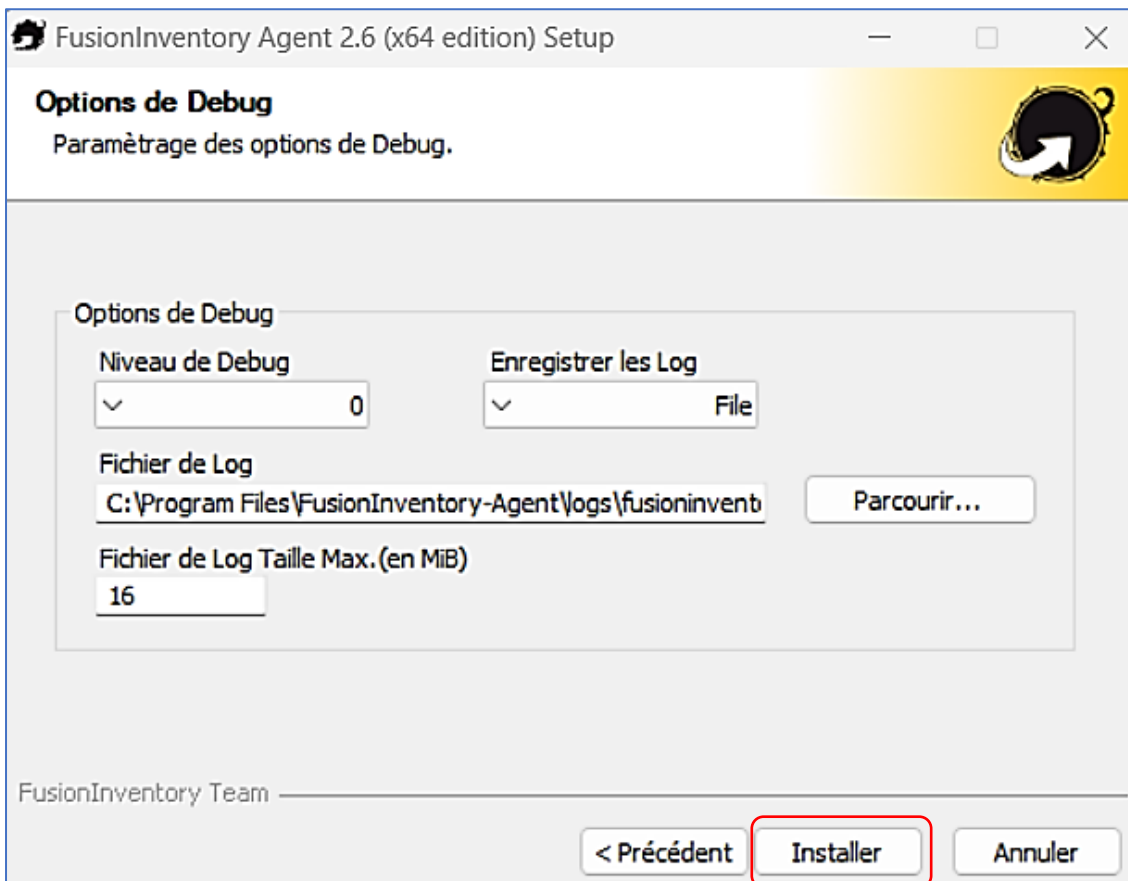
FusionInventory Agent 2.6 (x64 edition) Setup

Options de Debug
Paramètrage des options de Debug.

Options de Debug
Niveau de Debug
0
Enregistrer les Log
File
Fichier de Log
C:\Program Files\FusionInventory-Agent\logs\fusioninvent
Parcourir...
Fichier de Log Taille Max.(en MiB)
16

FusionInventory Team
< Précédent
Installer
Annuler